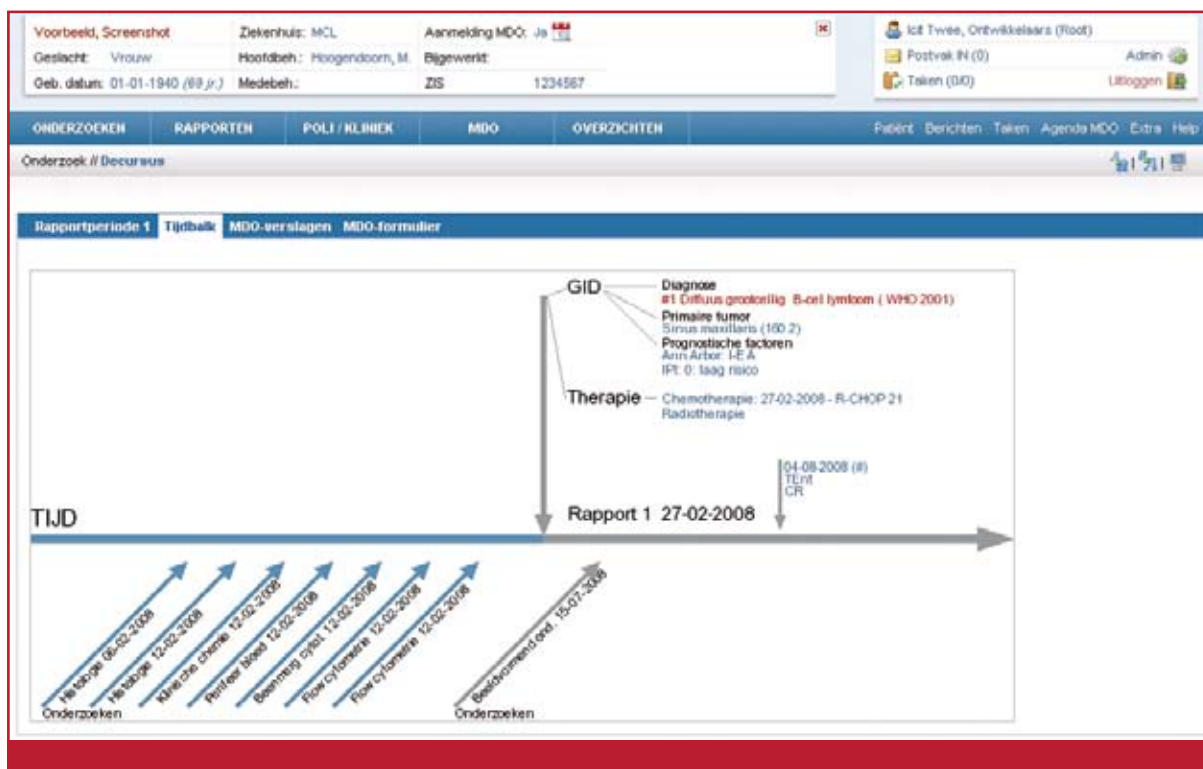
Voorbeeld, Screenshot
Geslacht: Vrouw
Geb. datum: 01-01-1940 (69 jr.)
Ziekenhuis: MCL
Hoofdbeh.: Hoogendoorn, M.
Medebeh.:
Aanmelding MDO: Ja
Bijgewerkt:
ZIS 1234567

Icit Twee, Ontwikkelaars (Root)
Postvak IN (0) Admin
Taken (0/0) Uitloggen

ONDERZOEKEN RAPPORTEN POLI / KLINIEK MDO OVERZICHTEN
Patiënt Berichten Taken Agenda MDO Extra Help

Onderzoek // Decursus

Rapportperiode 1 Tijdbalk MDO-verslagen MDO-formulier

GID
Diagnose
#1 Diffuus grootcellig B-cel lymfoom ( WHO 2001)
Primaire tumor
Sinus maxillaris (160.2)
Prognostische factoren
Ann Arbor: I-E A
IPI: 0: laag risico

Therapie
Chemotherapie: 27-02-2008 - R-CHOP 21
Radiotherapie

04-08-2008 (#)
TEnt
CR

TIJD
Rapport 1 27-02-2008

Histologie 06-02-2008
Histologie 12-02-2008
Klinische chemie 12-02-2008
Perifeer bloed 12-02-2008
Beenmerg cytol. 12-02-2008
Flowcytometrie 12-02-2008
Flowcytometrie 12-02-2008
Onderzoeken

Beeldvormend ond. 15-07-2008
Onderzoeken